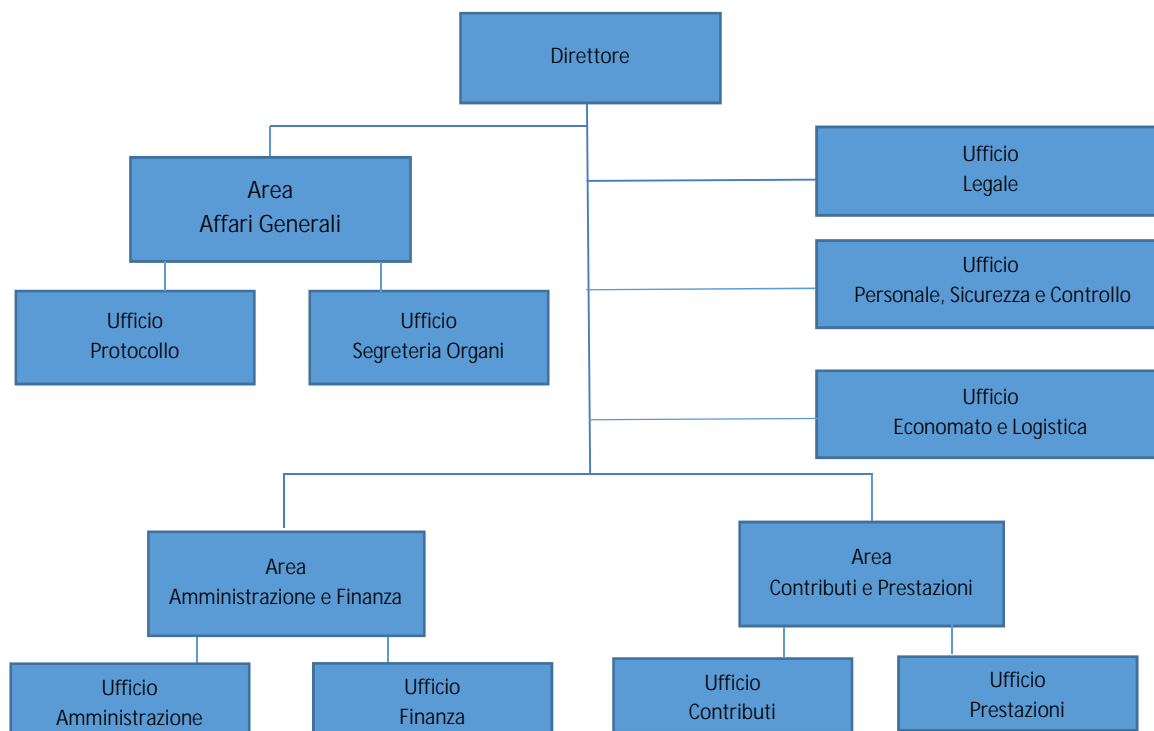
Direttore

Area
Affari Generali

Ufficio
Protocollo

Ufficio
Segreteria Organi

Ufficio
Legale

Ufficio
Personale, Sicurezza e Controllo

Ufficio
Economato e Logistica

Area
Amministrazione e Finanza

Ufficio
Amministrazione

Ufficio
Finanza

Area
Contributi e Prestazioni

Ufficio
Contributi

Ufficio
Prestazioni